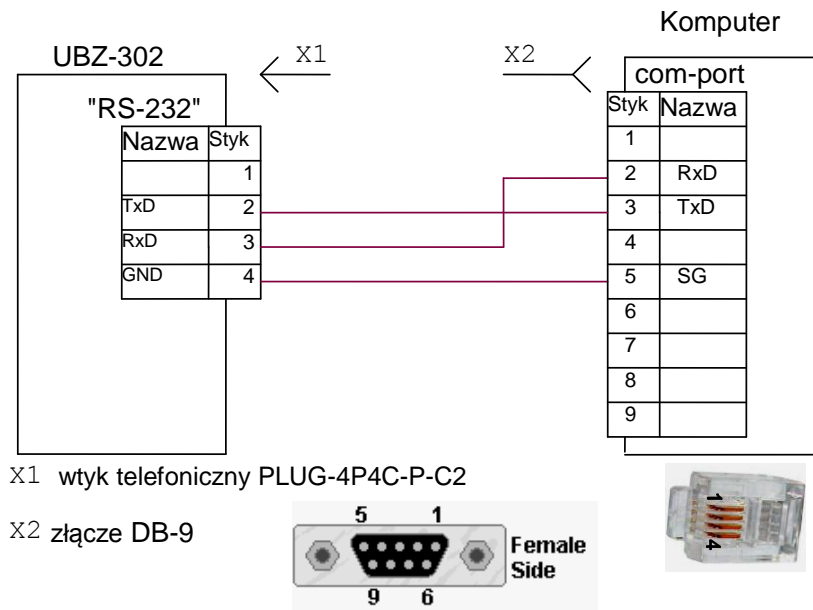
Komputer

UBZ-302

X1

X2

com-port

"RS-232"

| Nazwa | Styk |
|---|---|
| | 1 |
| TxD | 2 |
| RxD | 3 |
| GND | 4 |

| Styk | Nazwa |
|---|---|
| 1 | |
| 2 | RxD |
| 3 | TxD |
| 4 | |
| 5 | SG |
| 6 | |
| 7 | |
| 8 | |
| 9 | |

X1 wtyk telefoniczny PLUG-4P4C-P-C2

X2 złącze DB-9

5 1

Female Side

9 6

1

4